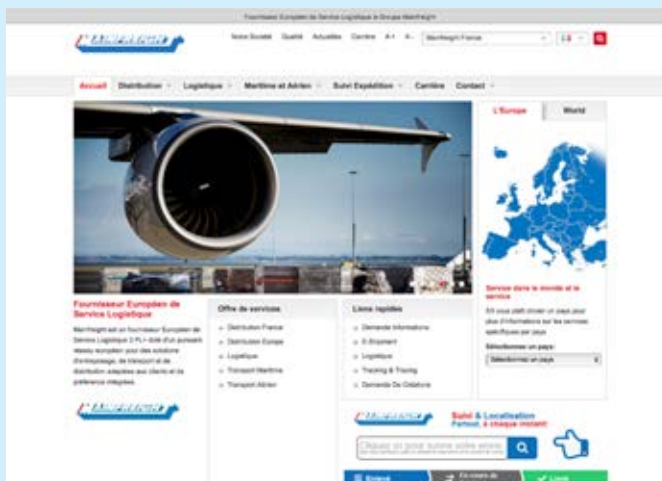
Fournisseur Européen de Service Logistique & Groupe Marifreight

Notre Société Qualité Actualités Carrière A+ A- Marifreight France

Accueil Distribution Logistique Maritime et Aérien Suivi Expédition Carrière Contact

L'Europe World

Fournisseur Européen de Service Logistique

Marifreight est un fournisseur Européen de Service Logistique 3 PL doté d'un puissant réseau européen pour des solutions d'entreposage, de transport et de distribution adaptées aux clients et la préférence intégrée.

Offre de services

Distribution France
Distribution Europe
Logistique
Transport Maritime
Transport Aérien

Liens rapides

Demande Informations
E-Shipment
Logistique
Tracking & Tracing
Demande De Cotations

Service dans le monde et la service

S'il vous plaît choisir un pays pour plus d'informations sur les services spécifiques par pays.

Sélectionnez un pays:

Sélectionnez un pays

Suivi & Localisation
Partout, à chaque instant!

Chaque en pour suivre votre envoi

Enlevé En cours de Livré